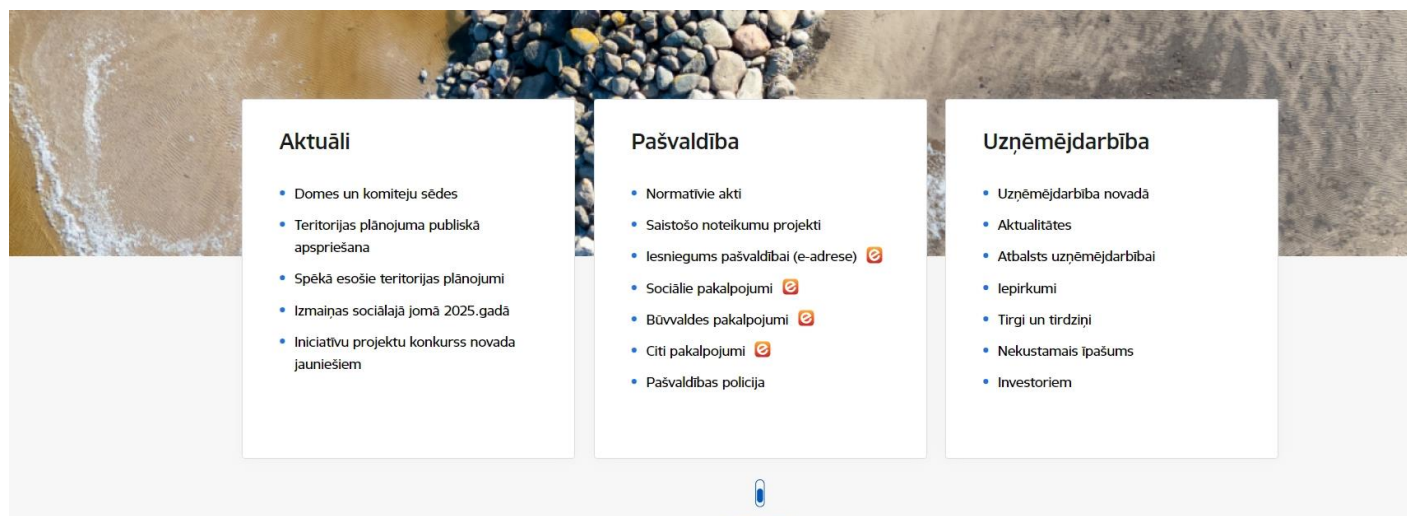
Aktuāli

- Domes un komiteju sēdes
- Teritorijas plānojuma publiskā apspriešana
- Spēkā esošie teritorijas plānojumi
- Izmaiņas sociālajā jomā 2025.gadā
- Iniciatīvu projektu konkurss novada jauniešiem

Pašvaldība

- Normatīvie akti
- Saistošo noteikumu projekti
- Iesniegums pašvaldībai (e-adrese)
- Sociālie pakalpojumi
- Būvvaldes pakalpojumi
- Citi pakalpojumi
- Pašvaldības policija

Uzņēmējdarbība

- Uzņēmējdarbība novadā
- Aktualitātes
- Atbalsts uzņēmējdarbībai
- Iepirkumi
- Tirgi un tirdziņi
- Nekustamais īpašums
- Investoriem